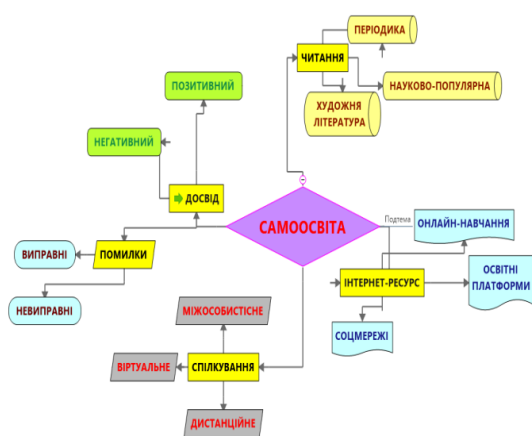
ПЕРІОДИКА

ЧИТАННЯ

НАУКОВО-ПОПУЛЯРНА

ХУДОЖНЯ ЛІТЕРАТУРА

ПОЗИТИВНИЙ

НЕГАТИВНИЙ

ДОСВІД

САМООСВІТА

Подтема

ОНЛАЙН-НАВЧАННЯ

ВИПРАВНІ

ПОМИЛКИ

НЕВИПРАВНІ

ІНТЕРНЕТ-РЕСУРС

ОСВІТНІ ПЛАТФОРМИ

СОЦМЕРЕЖІ

МІЖОСОБИСТІСНЕ

ВІРТУАЛЬНЕ

СПІЛКУВАННЯ

ДИСТАНЦІЙНЕ